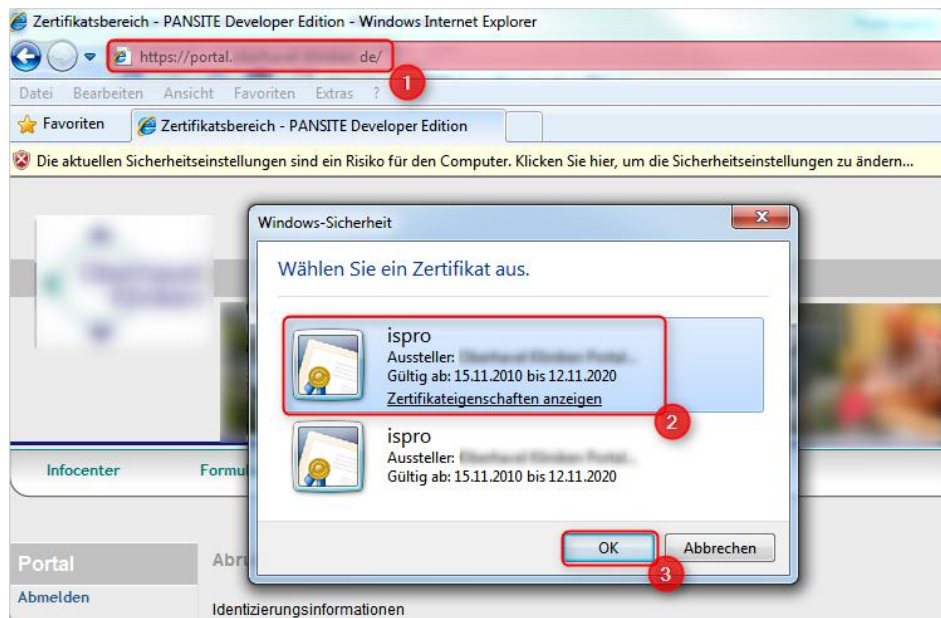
Zertifikatsbereich - PANSITE Developer Edition - Windows Internet Explorer

https://portal.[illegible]de/

1

Datei Bearbeiten Ansicht Favoriten Extras ?

Favoriten

Zertifikatsbereich - PANSITE Developer Edition

Die aktuellen Sicherheitseinstellungen sind ein Risiko für den Computer. Klicken Sie hier, um die Sicherheitseinstellungen zu ändern...

Windows-Sicherheit

Wählen Sie ein Zertifikat aus.

ispro
Aussteller: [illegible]
Gültig ab: 15.11.2010 bis 12.11.2020
Zertifikateigenschaften anzeigen

2

ispro
Aussteller: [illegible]
Gültig ab: 15.11.2010 bis 12.11.2020

OK

Abbrechen

3

Infocenter

Formu

Portal

Abmelden

Abru

Identizierungsinformationen